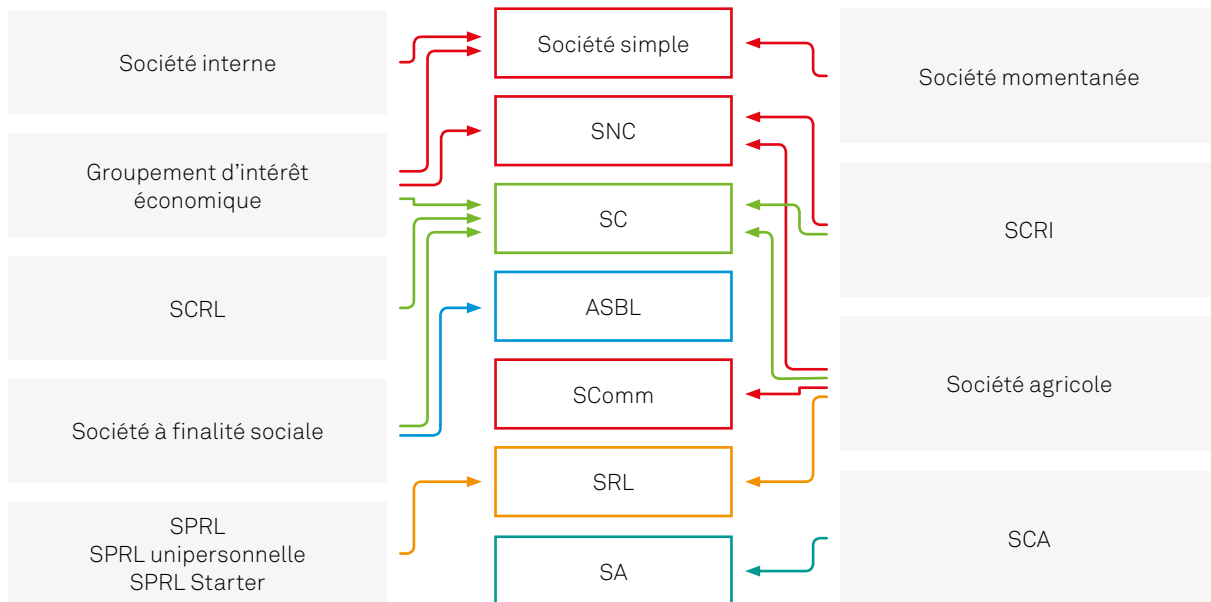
Société interne

Groupement d'intérêt économique

SCRL

Société à finalité sociale

SPRL
SPRL unipersonnelle
SPRL Starter

Société simple

SNC

SC

ASBL

SComm

SRL

SA

Société momentanée

SCRI

Société agricole

SCA